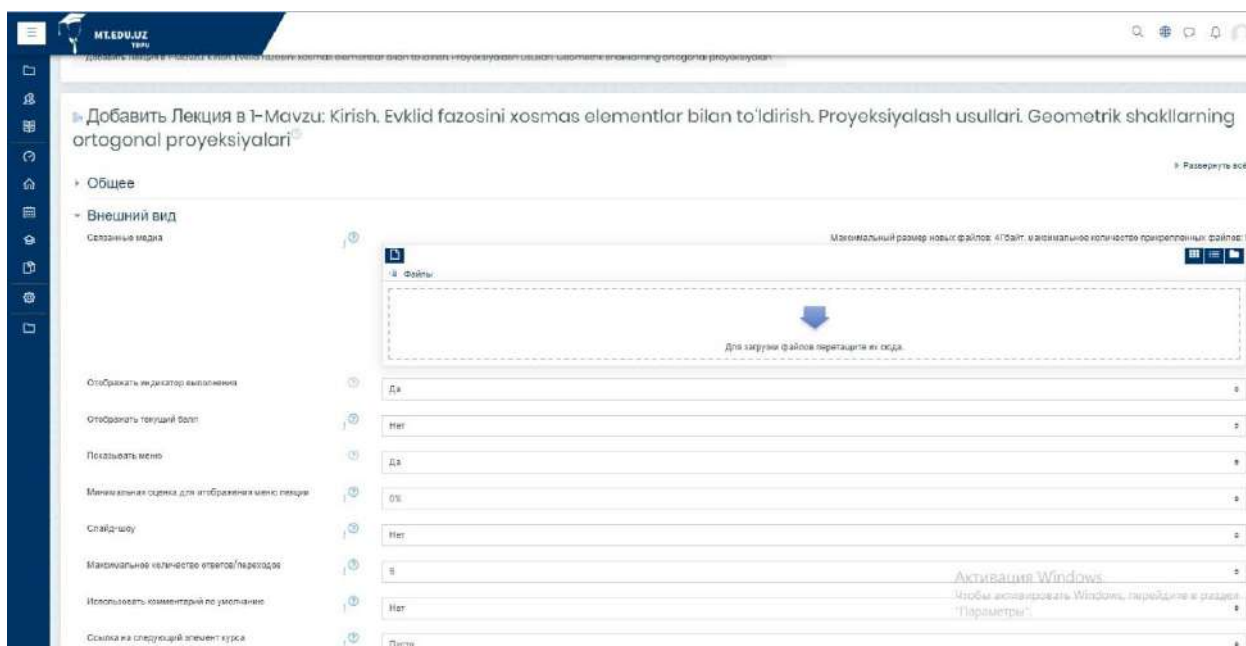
MT.EDU.UZ
TDPU

Добавить Лекция в 1-Mavzu: Kirish. Evklid fazosini xosmas elementlar bilan to'ldirish. Proyeksiyalash usullari. Geometrik shakllarning ortogonal proyeksiyalari

Добавить Лекция в 1-Mavzu: Kirish. Evklid fazosini xosmas elementlar bilan to'ldirish. Proyeksiyalash usullari. Geometrik shakllarning ortogonal proyeksiyalari

▸ Развернуть всё

▸ Общее

▾ Внешний вид

Связанные медиа

Максимальный размер новых файлов: 4Гбайт, максимальное количество прикрепленных файлов: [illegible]

▸ Файлы

Для загрузки файлов перетащите их сюда.

Отображать индикатор выполнения
Да

Отображать текущий балл
Нет

Показывать меню
Да

Минимальная оценка для отображения меню лекции
0%

Слайд-шоу
Нет

Максимальное количество ответов/переходов
5

Использовать комментарий по умолчанию
Нет

Ссылка на следующий элемент курса
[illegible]

Активация Windows
Чтобы активировать Windows, перейдите в раздел "Параметры".